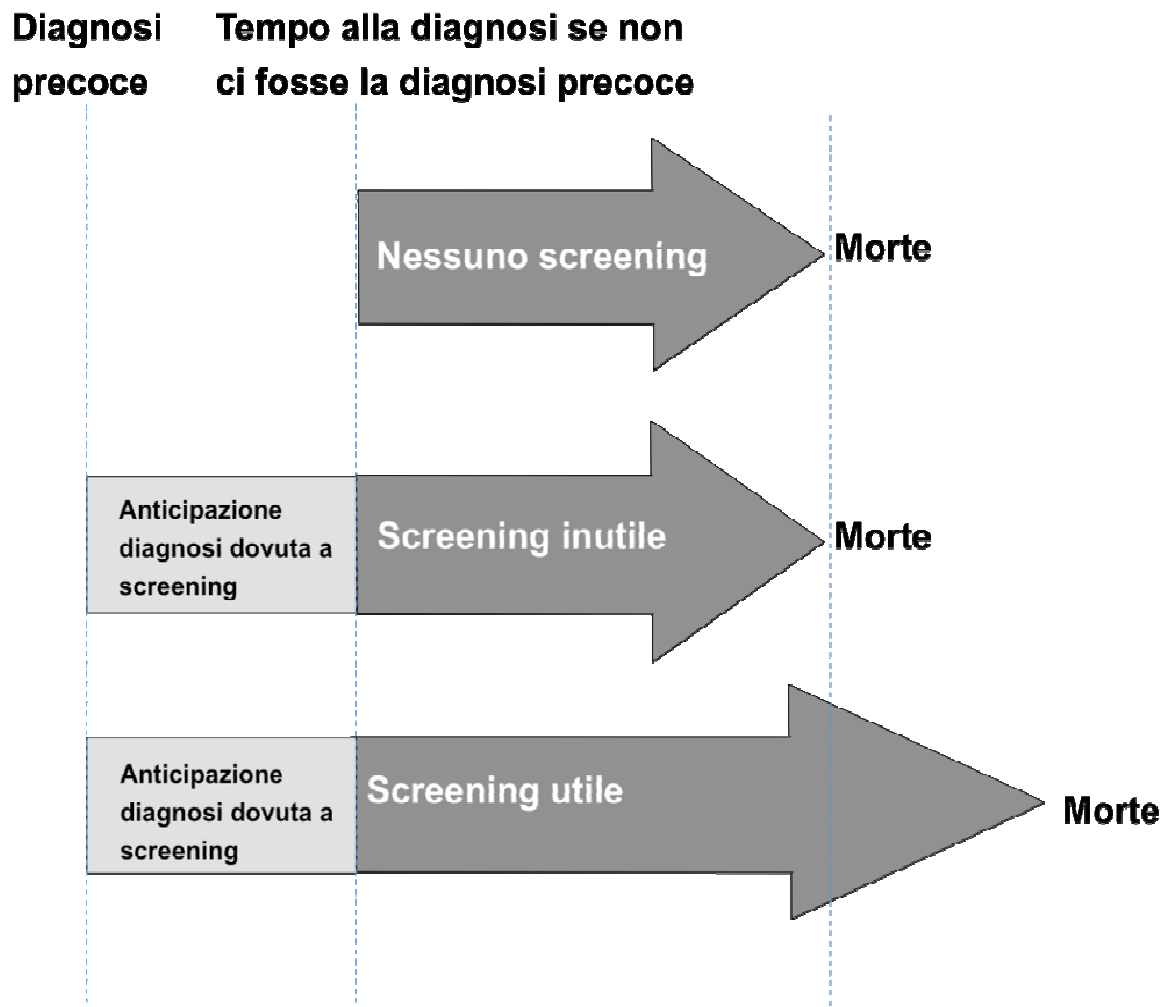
Diagnosi precoce

Tempo alla diagnosi se non ci fosse la diagnosi precoce

Nessuno screening

Morte

Anticipazione diagnosi dovuta a screening

Screening inutile

Morte

Anticipazione diagnosi dovuta a screening

Screening utile

Morte